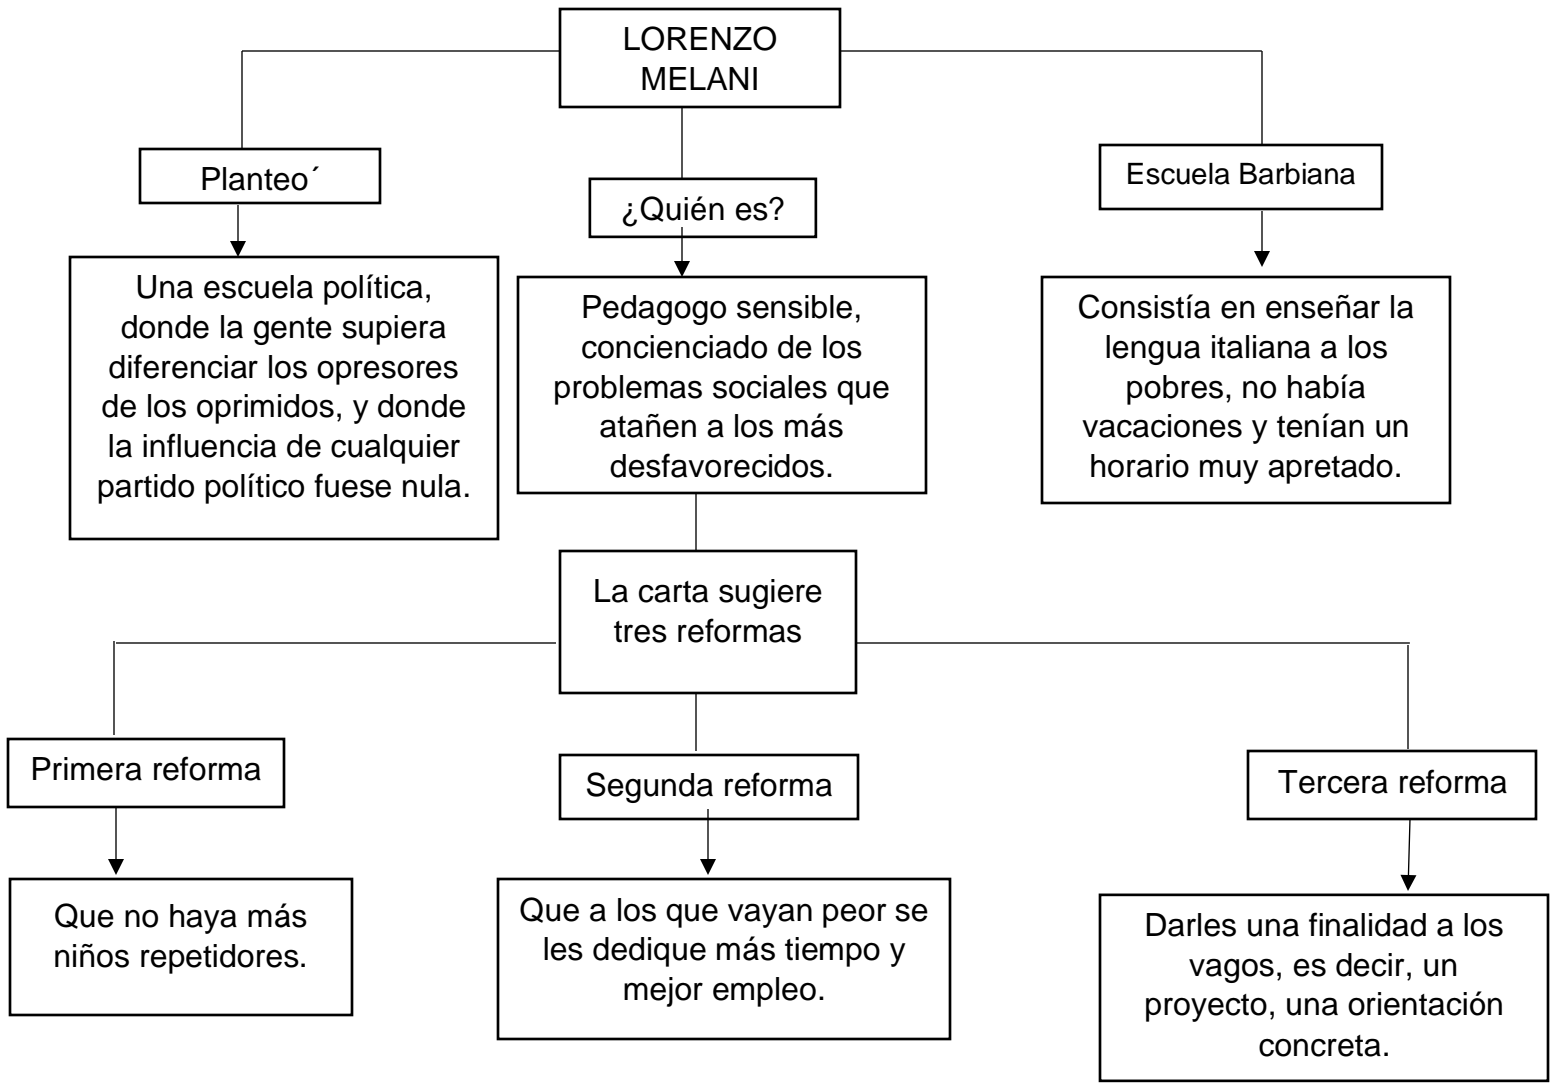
LORENZO MELANI

Planteo´

Una escuela política, donde la gente supiera diferenciar los opresores de los oprimidos, y donde la influencia de cualquier partido político fuese nula.

¿Quién es?

Pedagogo sensible, concienciado de los problemas sociales que atañen a los más desfavorecidos.

Escuela Barbiana

Consistía en enseñar la lengua italiana a los pobres, no había vacaciones y tenían un horario muy apretado.

La carta sugiere tres reformas

Primera reforma

Que no haya más niños repetidores.

Segunda reforma

Que a los que vayan peor se les dedique más tiempo y mejor empleo.

Tercera reforma

Darles una finalidad a los vagos, es decir, un proyecto, una orientación concreta.